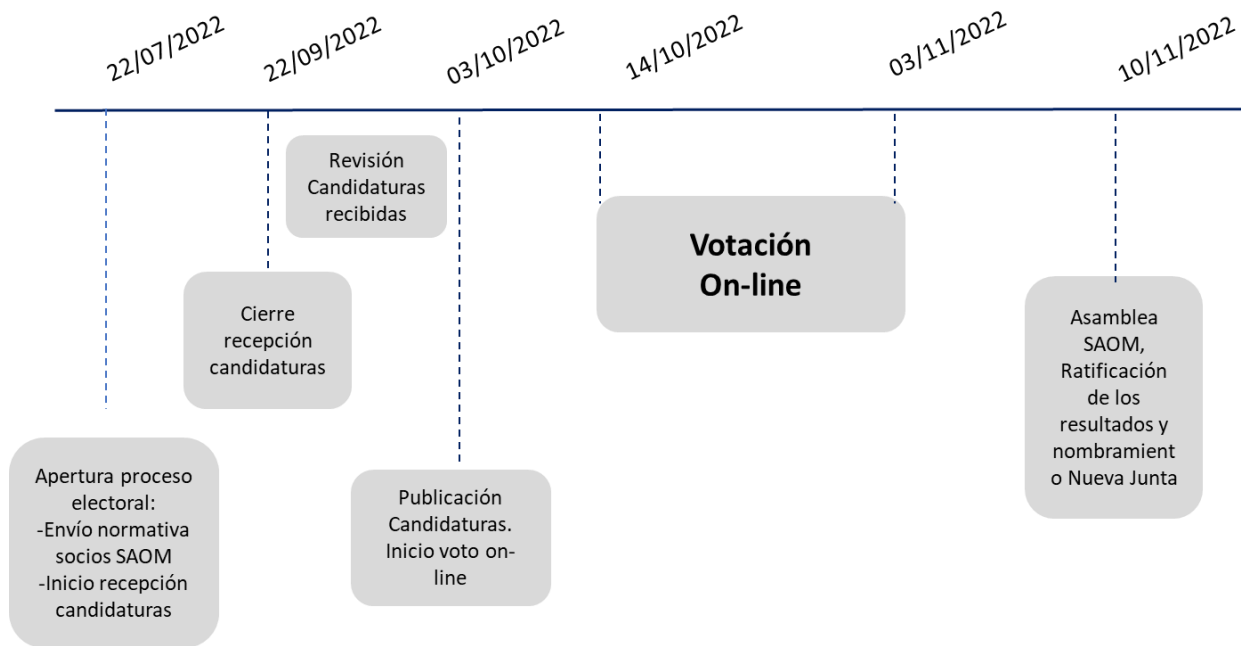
22/07/2022
22/09/2022
03/10/2022
14/10/2022
03/11/2022
10/11/2022

Revisión Candidaturas recibidas

Votación On-line

Cierre recepción candidaturas

Asamblea SAOM, Ratificación de los resultados y nombramient o Nueva Junta

Apertura proceso electoral:
-Envío normativa socios SAOM
-Inicio recepción candidaturas

Publicación Candidaturas. Inicio voto on-line